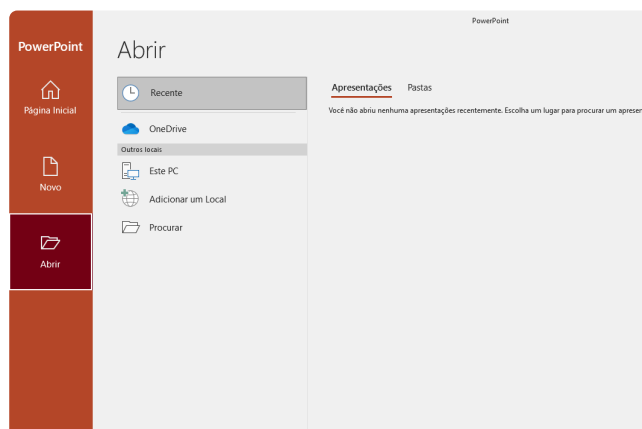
PowerPoint

PowerPoint

Página Inicial

Novo

Abrir

Abrir

Recente

OneDrive

Outros locais

Este PC

Adicionar um Local

Procurar

Apresentações Pastas

Você não abriu nenhuma apresentações recentemente. Escolha um lugar para procurar um apreser